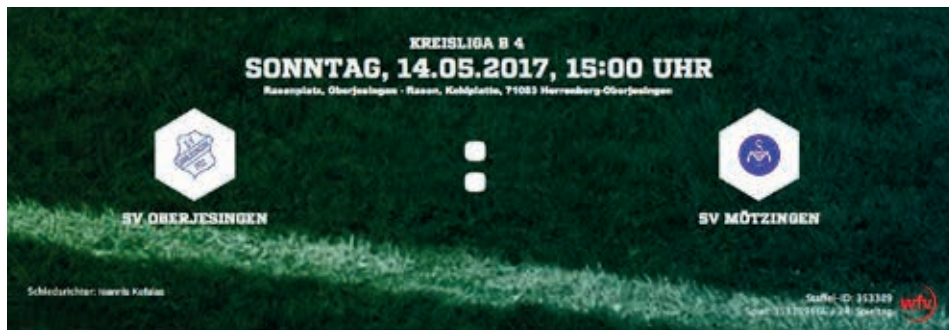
KREISLIGA B 4
SONNTAG, 14.05.2017, 15:00 UHR
Rasenplatz, Oberjesingen - Rasen, Koldplatte, 71083 Herrenberg-Oberjesingen

SV OBERJESINGEN

:

SV MÖTZINGEN

Schiedsrichter: Ioannis Kotaias

Staffel-ID: 353309
Spiel: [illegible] 24. Spieltag

wfv